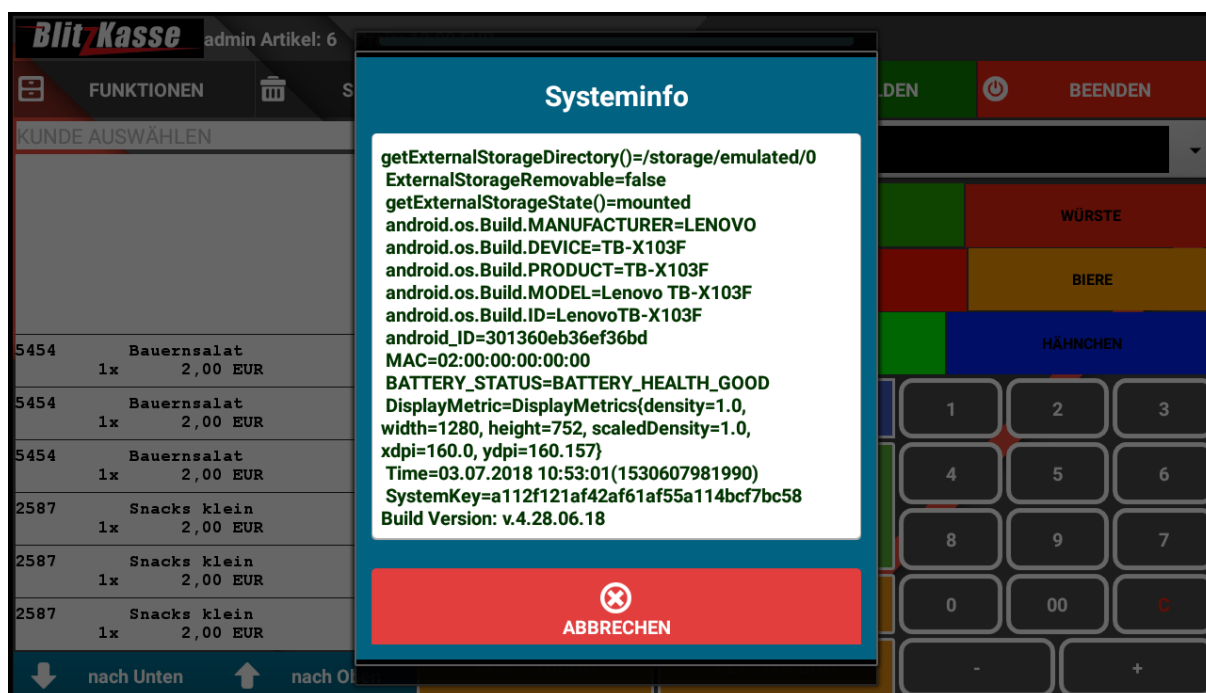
BlitzKasse admin Artikel: 6

FUNKTIONEN S

LDEN BEENDEN

KUNDE AUSWÄHLEN

WÜRSTE

BIERE

HÄHNCHEN

5454 Bauernsalat
1x 2,00 EUR

5454 Bauernsalat
1x 2,00 EUR

5454 Bauernsalat
1x 2,00 EUR

2587 Snacks klein
1x 2,00 EUR

2587 Snacks klein
1x 2,00 EUR

2587 Snacks klein
1x 2,00 EUR

nach Unten nach O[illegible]

1 2 3
4 5 6
8 9 7
0 00 C
- +

Systeminfo

getExternalStorageDirectory()=/storage/emulated/0
ExternalStorageRemovable=false
getExternalStorageState()=mounted
android.os.Build.MANUFACTURER=LENOVO
android.os.Build.DEVICE=TB-X103F
android.os.Build.PRODUCT=TB-X103F
android.os.Build.MODEL=Lenovo TB-X103F
android.os.Build.ID=LenovoTB-X103F
android_ID=301360eb36ef36bd
MAC=02:00:00:00:00:00
BATTERY_STATUS=BATTERY_HEALTH_GOOD
DisplayMetric=DisplayMetrics{density=1.0, width=1280, height=752, scaledDensity=1.0, xdpi=160.0, ydpi=160.157}
Time=03.07.2018 10:53:01(1530607981990)
SystemKey=a112f121af42af61af55a114bcf7bc58
Build Version: v.4.28.06.18

ABBRECHEN